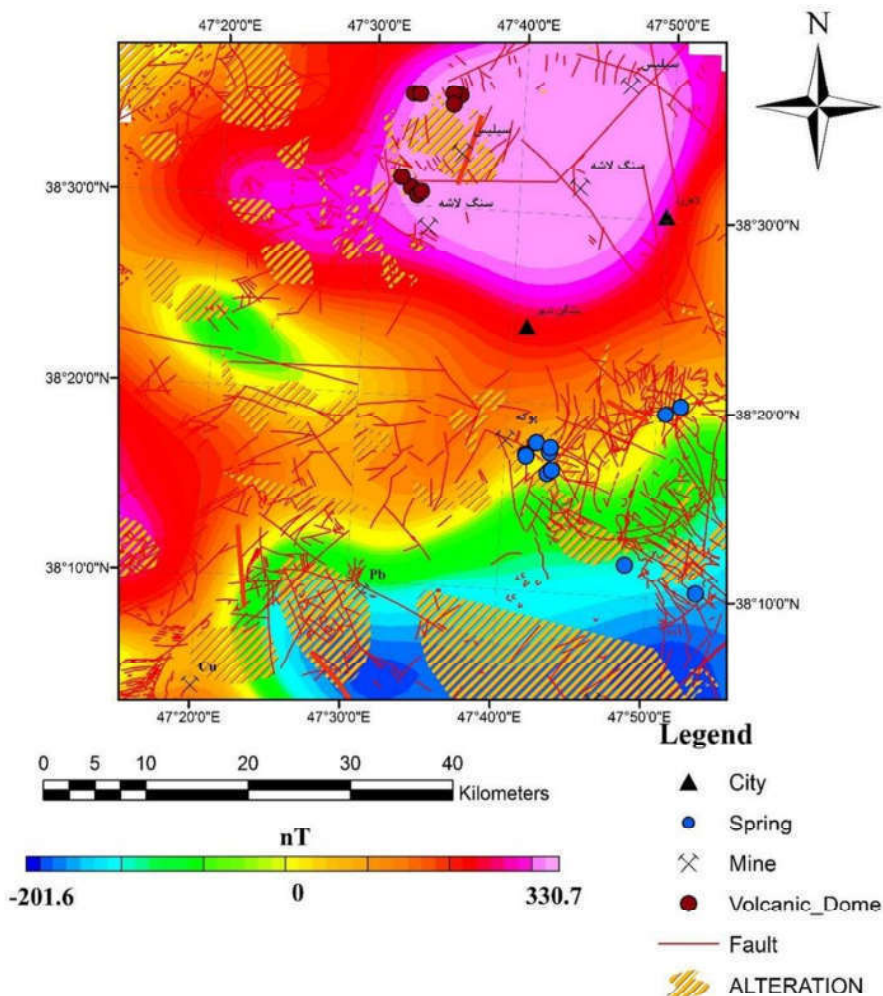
47°20'0"E
47°30'0"E
47°40'0"E
47°50'0"E

N

سیلیس
سیلیس
سنگ لاشه
سنگ لاشه
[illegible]
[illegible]
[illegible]
Pb
Cu

38°30'0"N
38°20'0"N
38°10'0"N
38°30'0"N
38°20'0"N
38°10'0"N

47°20'0"E
47°30'0"E
47°40'0"E
47°50'0"E

0 5 10 20 30 40
Kilometers

nT
-201.6
0
330.7

Legend
City
Spring
Mine
Volcanic_Dome
Fault
ALTERATION